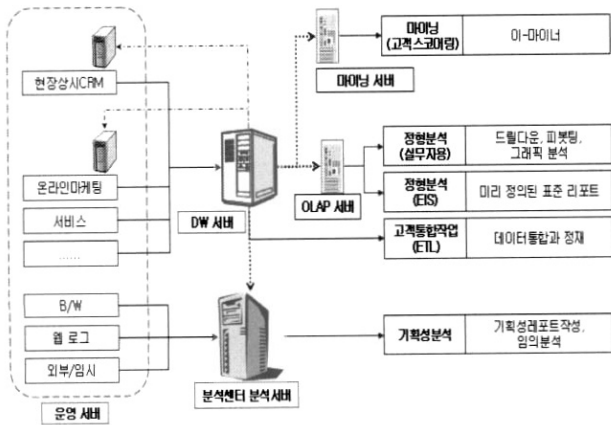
현장상시CRM

온라인마케팅

서비스

......

B/W

웹 로그

외부/임시

운영 서버

DW 서버

분석센터 분석 서버

마이닝 서버

OLAP 서버

마이닝 (고객스코어링)

이-마이너

정형분석 (실무자용)

드릴다운, 피봇팅, 그래픽 분석

정형분석 (EIS)

미리 정의된 표준 리포트

고객통합작업 (ETL)

데이터통합과 정재

기획성분석

기획성레포트작성, 임의분석